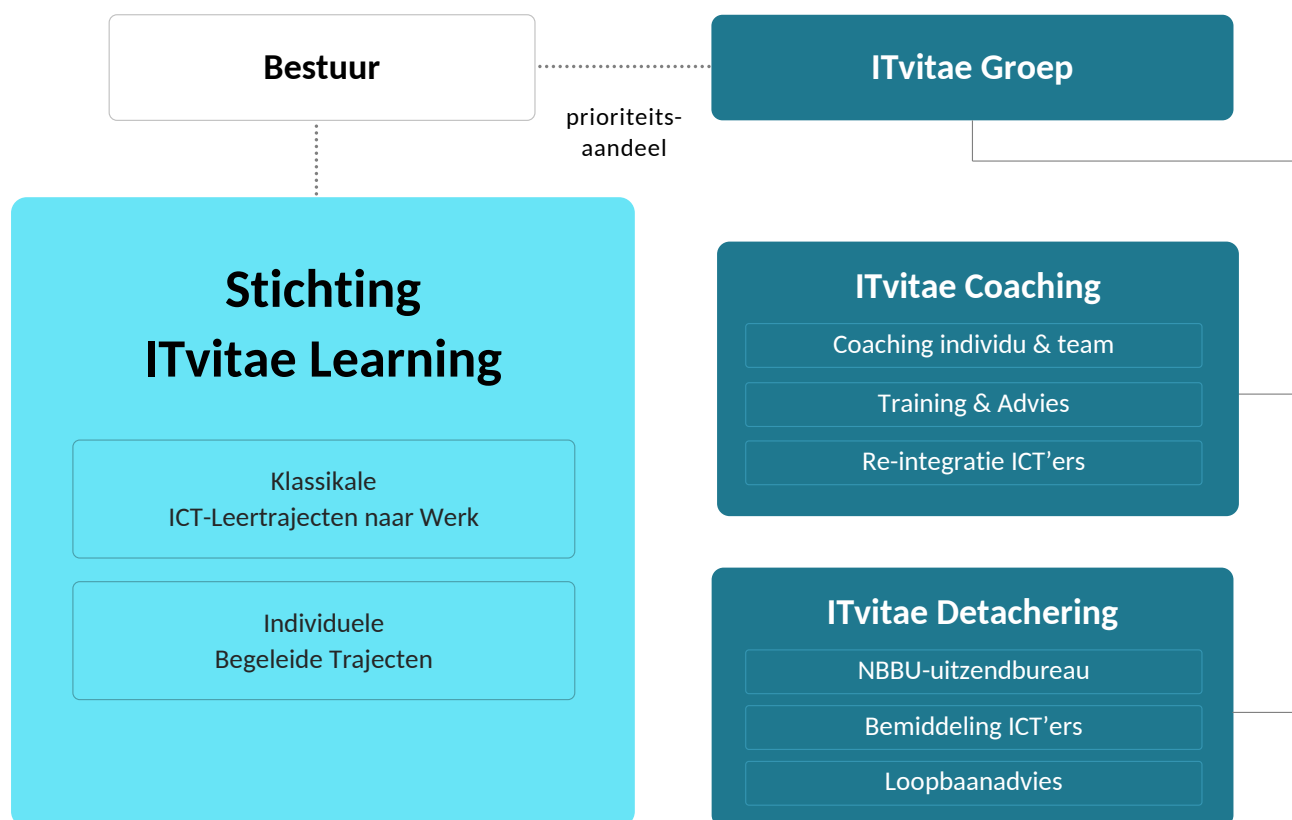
Bestuur

prioriteits-
aandeel

ITvitae Groep

Stichting
ITvitae Learning

Klassikale
ICT-Leertrajecten naar Werk

Individuele
Begeleide Trajecten

ITvitae Coaching

Coaching individu & team

Training & Advies

Re-integratie ICT'ers

ITvitae Detachering

NBBU-uitzendbureau

Bemiddeling ICT'ers

Loopbaanadvies